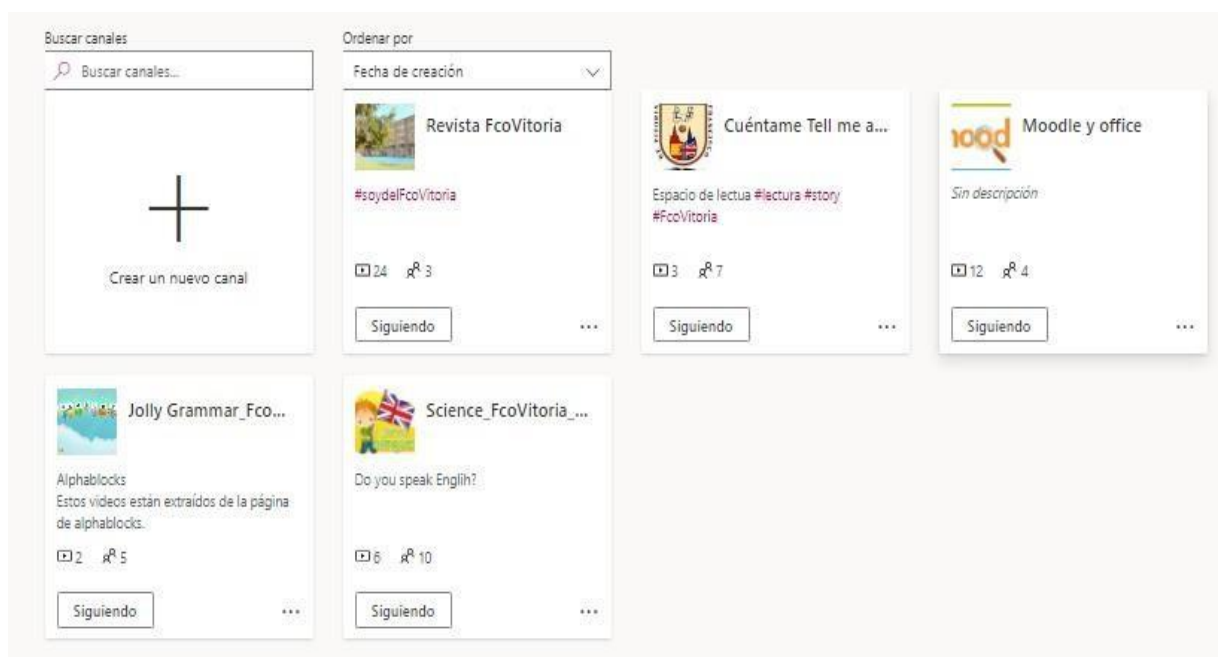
Buscar canales

Buscar canales...

Ordenar por

Fecha de creación

Crear un nuevo canal

Revista FcoVitoria

#soydelFcoVitoria

24 3

Siguiendo

...

Cuéntame Tell me a...

Espacio de lectura #lectura #story #FcoVitoria

3 7

Siguiendo

...

Moodle y office

Sin descripción

12 4

Siguiendo

...

Jolly Grammar_Fco...

Alphablocks
Estos videos están extraídos de la página de alphablocks.

2 5

Siguiendo

...

Science_FcoVitoria_...

Do you speak Englih?

6 10

Siguiendo

...